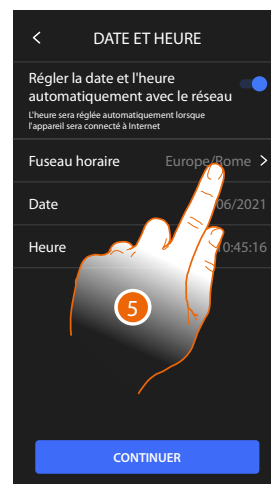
<
DATE ET HEURE

Régler la date et l'heure automatiquement avec le réseau
L'heure sera réglée automatiquement lorsque l'appareil sera connecté à Internet

Fuseau horaire Europe/Rome >

Date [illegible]06/2021

Heure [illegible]0:45:16

5

CONTINUER